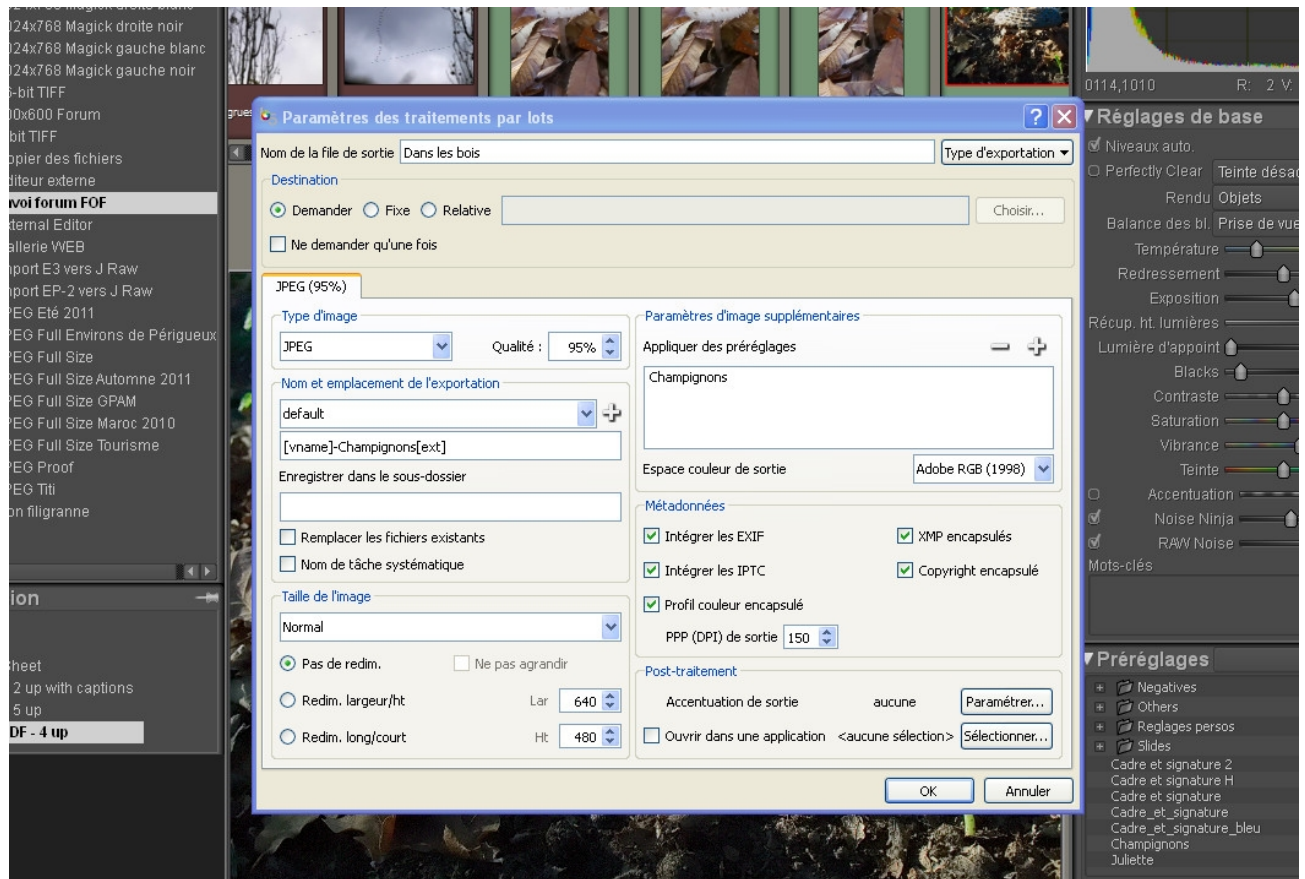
024x768 Magick droite noir
024x768 Magick gauche blanc
024x768 Magick gauche noir
6-bit TIFF
00x600 Forum
bit TIFF
opier des fichiers
diteur externe
voi forum FOF
xternal Editor
allerie WEB
nport E3 vers J Raw
nport EP-2 vers J Raw
PEG Eté 2011
PEG Full Environs de Périgueux
PEG Full Size
PEG Full Size Automne 2011
PEG Full Size GPAM
PEG Full Size Maroc 2010
PEG Full Size Tourisme
PEG Proof
PEG Titi
on filigranne

ion

heet
2 up with captions
5 up
DF - 4 up

Paramètres des traitements par lots

Nom de la file de sortie Dans les bois
Type d'exportation

Destination
Demander Fixe Relative
Choisir...
Ne demander qu'une fois

JPEG (95%)

Type d'image
JPEG
Qualité : 95%

Nom et emplacement de l'exportation
default
[vname]-Champignons[ext]
Enregistrer dans le sous-dossier

Remplacer les fichiers existants
Nom de tâche systématique

Taille de l'image
Normal
Pas de redim.
Ne pas agrandir
Redim. largeur/ht
Lar 640
Redim. long/court
Ht 480

Paramètres d'image supplémentaires
Appliquer des préréglages
Champignons
Espace couleur de sortie
Adobe RGB (1998)

Métadonnées
Intégrer les EXIF
XMP encapsulés
Intégrer les IPTC
Copyright encapsulé
Profil couleur encapsulé
PPP (DPI) de sortie 150

Post-traitement
Accentuation de sortie
aucune
Paramétrer...
Ouvrir dans une application
<aucune sélection>
Sélectionner...

OK
Annuler

0114,1010
R: 2 V:

Réglages de base
Niveaux auto.
Perfectly Clear
Teinte désac
Rendu
Objets
Balance des bl.
Prise de vue
Température
Redressement
Exposition
Récup. ht. lumières
Lumière d'appoint
Blacks
Contraste
Saturation
Vibrance
Teinte
Accentuation
Noise Ninja
RAW Noise
Mots-clés

Préréglages
Negatives
Others
Reglages persos
Slides
Cadre et signature 2
Cadre et signature H
Cadre et signature
Cadre_et_signature
Cadre_et_signature_bleu
Champignons
Juliette